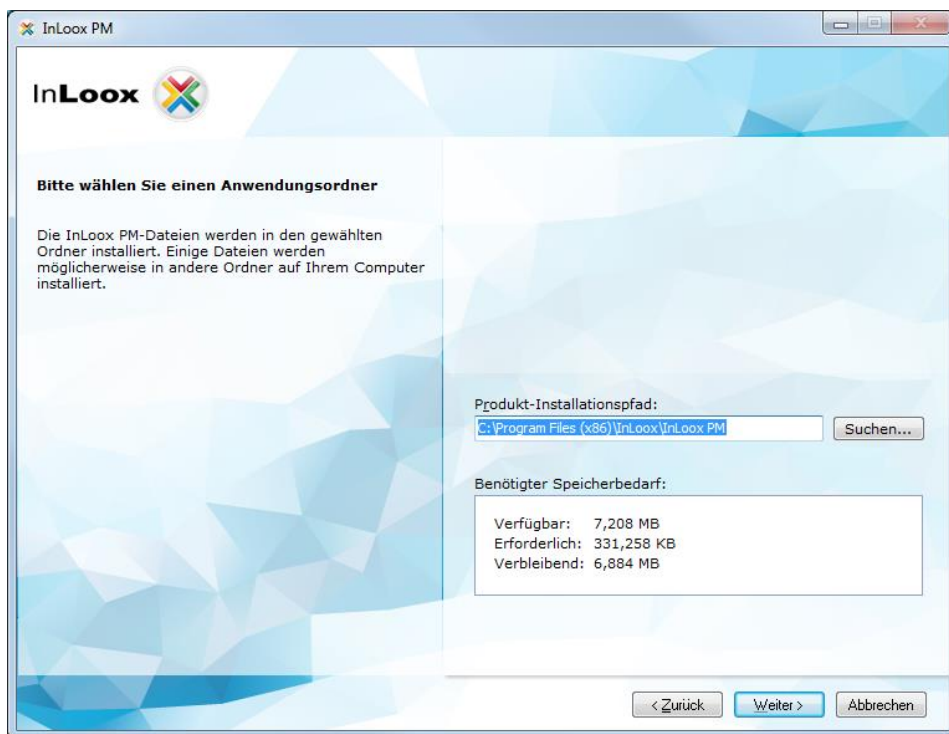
InLoox PM

InLoox

Bitte wählen Sie einen Anwendungsordner

Die InLoox PM-Dateien werden in den gewählten Ordner installiert. Einige Dateien werden möglicherweise in andere Ordner auf Ihrem Computer installiert.

Produkt-Installationspfad:

C:\Program Files (x86)\InLoox\InLoox PM

Suchen...

Benötigter Speicherbedarf:

Verfügbar: 7,208 MB
Erforderlich: 331,258 KB
Verbleibend: 6,884 MB

< Zurück

Weiter >

Abbrechen